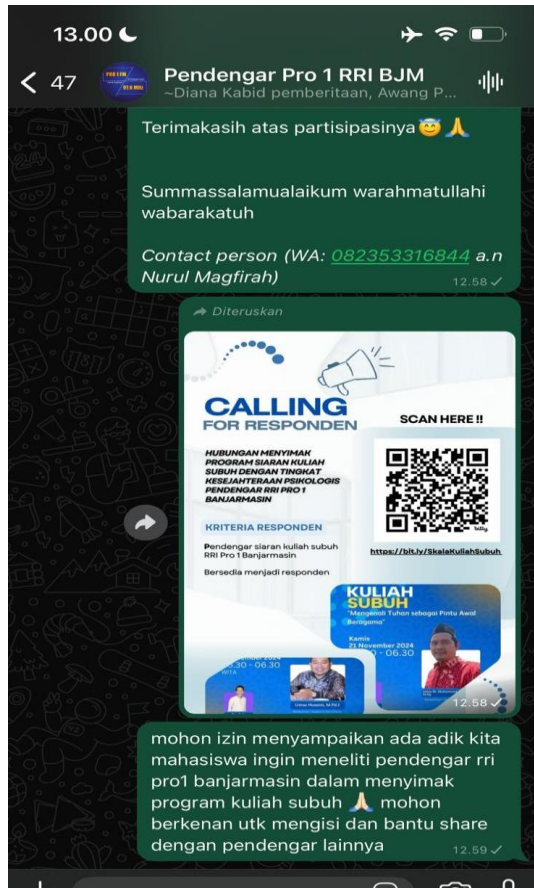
13.00

< 47 Pendengar Pro 1 RRI BJM
~Diana Kabid pemberitaan, Awang P...

Terimakasih atas partisipasinya 😇 🙏

Summassalamualaikum warahmatullahi wabarakatuh

Contact person (WA: 082353316844 a.n Nurul Magfirah) 12.58 ✓

Diteruskan

CALLING FOR RESPONDEN

SCAN HERE !!

HUBUNGAN MENYIMAK PROGRAM SIARAN KULIAH SUBUH DENGAN TINGKAT KESEJAHTERAAN PSIKOLOGIS PENDENGAR RRI PRO 1 BANJARMASIN

KRITERIA RESPONDEN

Pendengar siaran kuliah subuh RRI Pro 1 Banjarmasin

Bersedia menjadi responden

https://bit.ly/SkalaKuliahSubuh

KULIAH SUBUH

"Mengenali Tuhan sebagai Pintu Awal Beragama"

Kamis
21 November 2024
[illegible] - 06.30

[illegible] 2024
05.30 - 06.30
WITA

12.58 ✓

mohon izin menyampaikan ada adik kita mahasiswa ingin meneliti pendengar rri pro1 banjarmasin dalam menyimak program kuliah subuh 🙏 mohon berkenan utk mengisi dan bantu share dengan pendengar lainnya 12.59 ✓